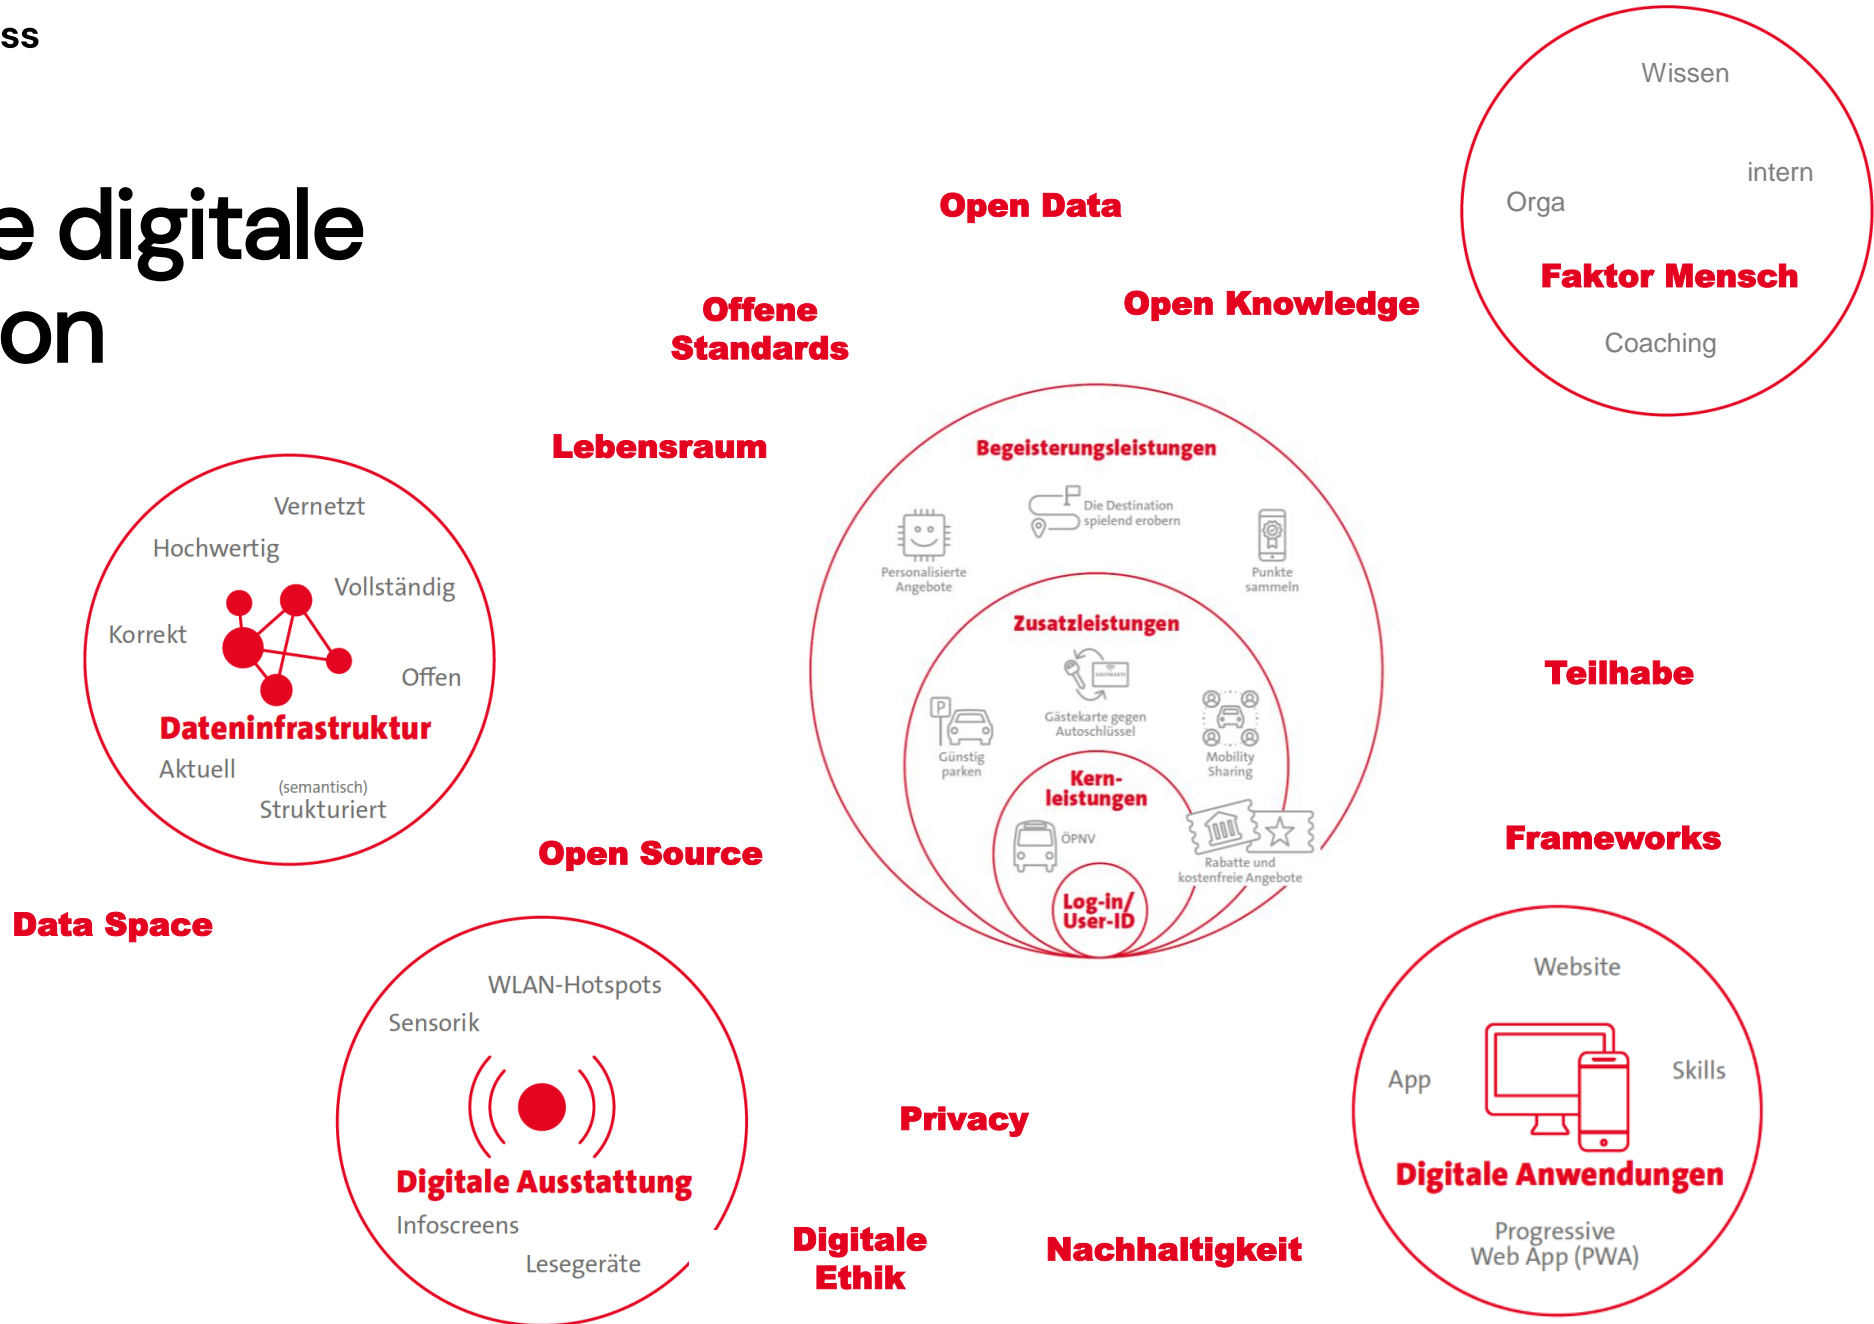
ss

e digitale
on

Open Data

Offene Standards

Open Knowledge

Wissen

intern

Orga

Faktor Mensch

Coaching

Lebensraum

Begeisterungsleistungen

Die Destination spielend erobern

Personalisierte Angebote

Punkte sammeln

Zusatzleistungen

Gästekarte gegen Autoschlüssel

Günstig parken

Mobility Sharing

Kern-leistungen

ÖPNV

Rabatte und kostenfreie Angebote

Log-in/ User-ID

Vernetzt

Hochwertig

Vollständig

Korrekt

Offen

Dateninfrastruktur

Aktuell

(semantisch) Strukturiert

Teilhabe

Frameworks

Open Source

Data Space

WLAN-Hotspots

Sensorik

Digitale Ausstattung

Infoscreens

Lesegeräte

Privacy

Digitale Ethik

Nachhaltigkeit

Website

App

Skills

Digitale Anwendungen

Progressive Web App (PWA)